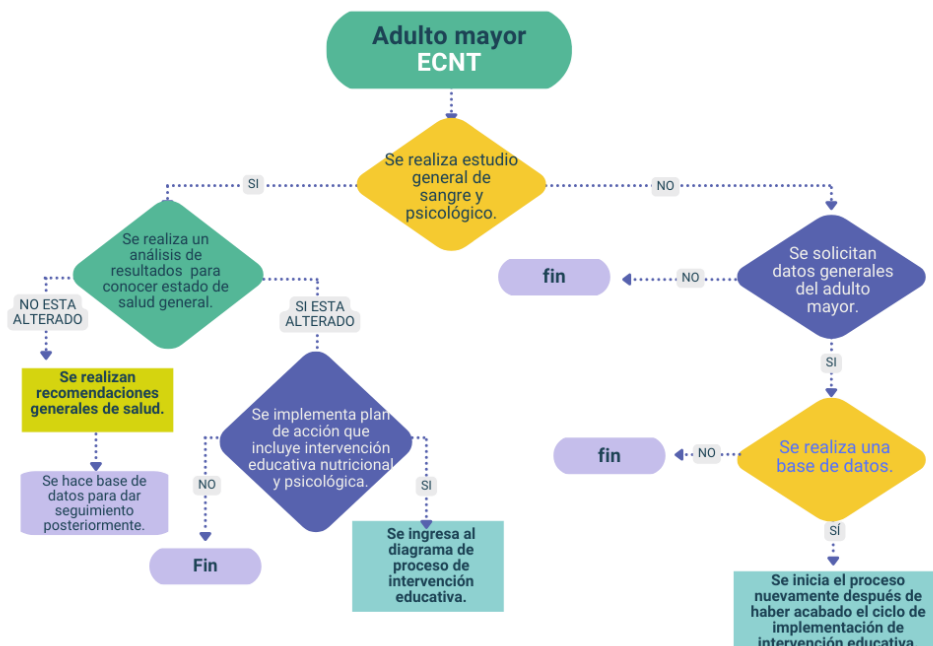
Adulto mayor
ECNT

Se realiza estudio general de sangre y psicológico.

SI

Se realiza un análisis de resultados para conocer estado de salud general.

NO ESTA ALTERADO

Se realizan recomendaciones generales de salud.

Se hace base de datos para dar seguimiento posteriormente.

SI ESTA ALTERADO

Se implementa plan de acción que incluye intervención educativa nutricional y psicológica.

NO

Fin

SI

Se ingresa al diagrama de proceso de intervención educativa.

NO

Se solicitan datos generales del adulto mayor.

NO

fin

SI

Se realiza una base de datos.

NO

fin

SÍ

Se inicia el proceso nuevamente después de haber acabado el ciclo de implementación de intervención educativa